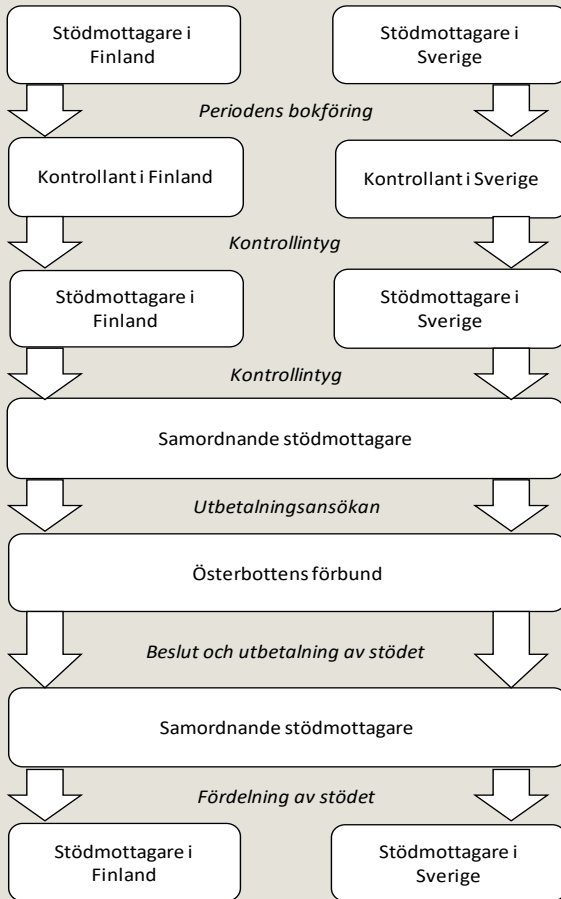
Stödmottagare i Finland

Stödmottagare i Sverige

*Periodens bokföring*

Kontrollant i Finland

Kontrollant i Sverige

*Kontrollintyg*

Stödmottagare i Finland

Stödmottagare i Sverige

*Kontrollintyg*

Samordnande stödmottagare

*Utbetalningsansökan*

Österbottens förbund

*Beslut och utbetalning av stödet*

Samordnande stödmottagare

*Fördelning av stödet*

Stödmottagare i Finland

Stödmottagare i Sverige